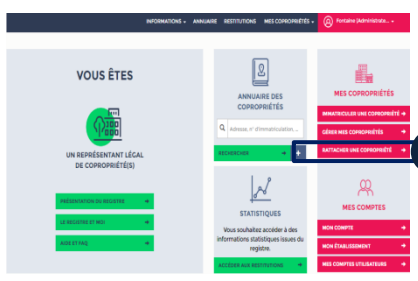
INFORMATIONS ▾ ANNUAIRE RESTITUTIONS MES COPROPRIÉTÉS ▾ Fontaine (Administrate... ▾

VOUS ÊTES

UN REPRÉSENTANT LÉGAL DE COPROPRIÉTÉ(S)

PRÉSENTATION DU REGISTRE →

LE REGISTRE ET MOI →

AIDE ET FAQ →

ANNUAIRE DES COPROPRIÉTÉS

Adresse, n° d'immatriculation...

RECHERCHER →

STATISTIQUES

Vous souhaitez accéder à des informations statistiques issues du registre.

ACCÉDER AUX RESTITUTIONS →

MES COPROPRIÉTÉS

IMMATRICULER UNE COPROPRIÉTÉ →

GÉRER MES COPROPRIÉTÉS →

RATTACHER UNE COPROPRIÉTÉ →

MES COMPTES

MON COMPTE →

MON ÉTABLISSEMENT →

MES COMPTES UTILISATEURS →